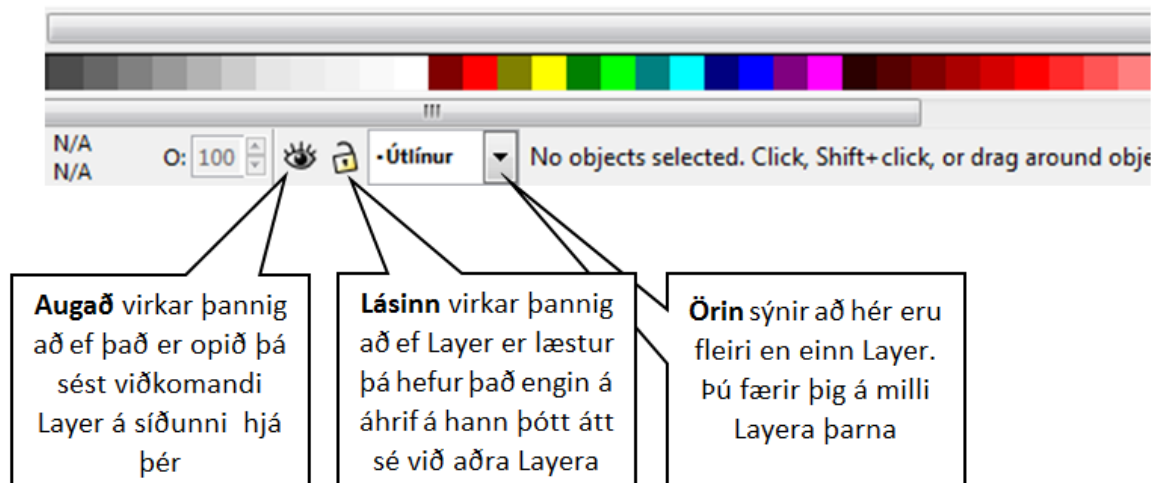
III

N/A
N/A

O: 100

•Útlínur

No objects selected. Click, Shift+click, or drag around obje

**Augað** virkar þannig að ef það er opið þá sést viðkomandi Layer á síðunni hjá þér

**Lásinn** virkar þannig að ef Layer er læstur þá hefur það engin á áhrif á hann þótt átt sé við aðra Layera

**Örin** sýnir að hér eru fleiri en einn Layer. Þú færir þig á milli Layera þarna